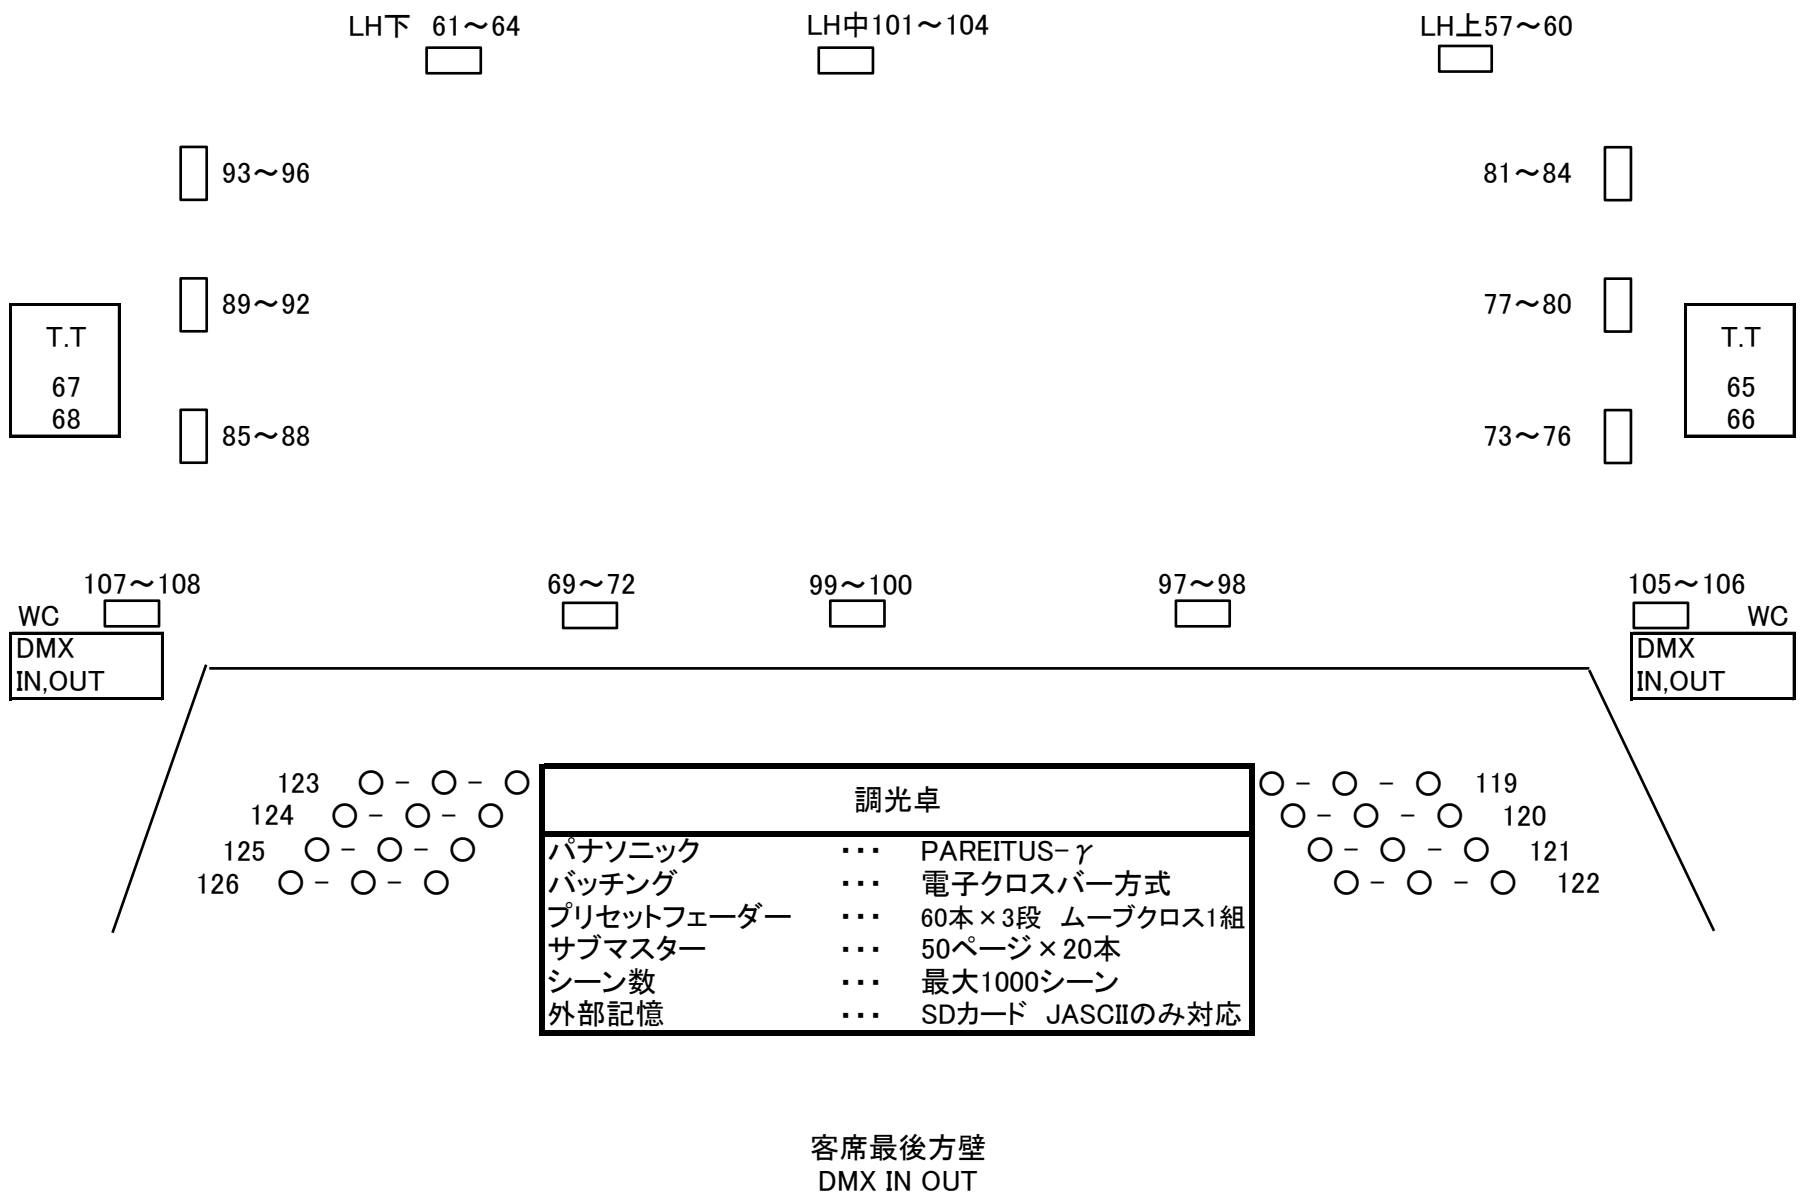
LH下 61〜64

LH中101〜104

LH上57〜60

93〜96

81〜84

89〜92

77〜80

T.T
67
68

T.T
65
66

85〜88

73〜76

107〜108
WC
DMX
IN,OUT

69〜72

99〜100

97〜98

105〜106
WC
DMX
IN,OUT

123 ○ – ○ – ○
124 ○ – ○ – ○
125 ○ – ○ – ○
126 ○ – ○ – ○

調光卓

| | | |
|---|---|---|
| パナソニック | ・・・ | PAREITUS−$\gamma$ |
| パッチング | ・・・ | 電子クロスバー方式 |
| プリセットフェーダー | ・・・ | 60本×3段 ムーブクロス1組 |
| サブマスター | ・・・ | 50ページ×20本 |
| シーン数 | ・・・ | 最大1000シーン |
| 外部記憶 | ・・・ | SDカード JASCIIのみ対応 |

○ – ○ – ○ 119
○ – ○ – ○ 120
○ – ○ – ○ 121
○ – ○ – ○ 122

客席最後方壁
DMX IN OUT